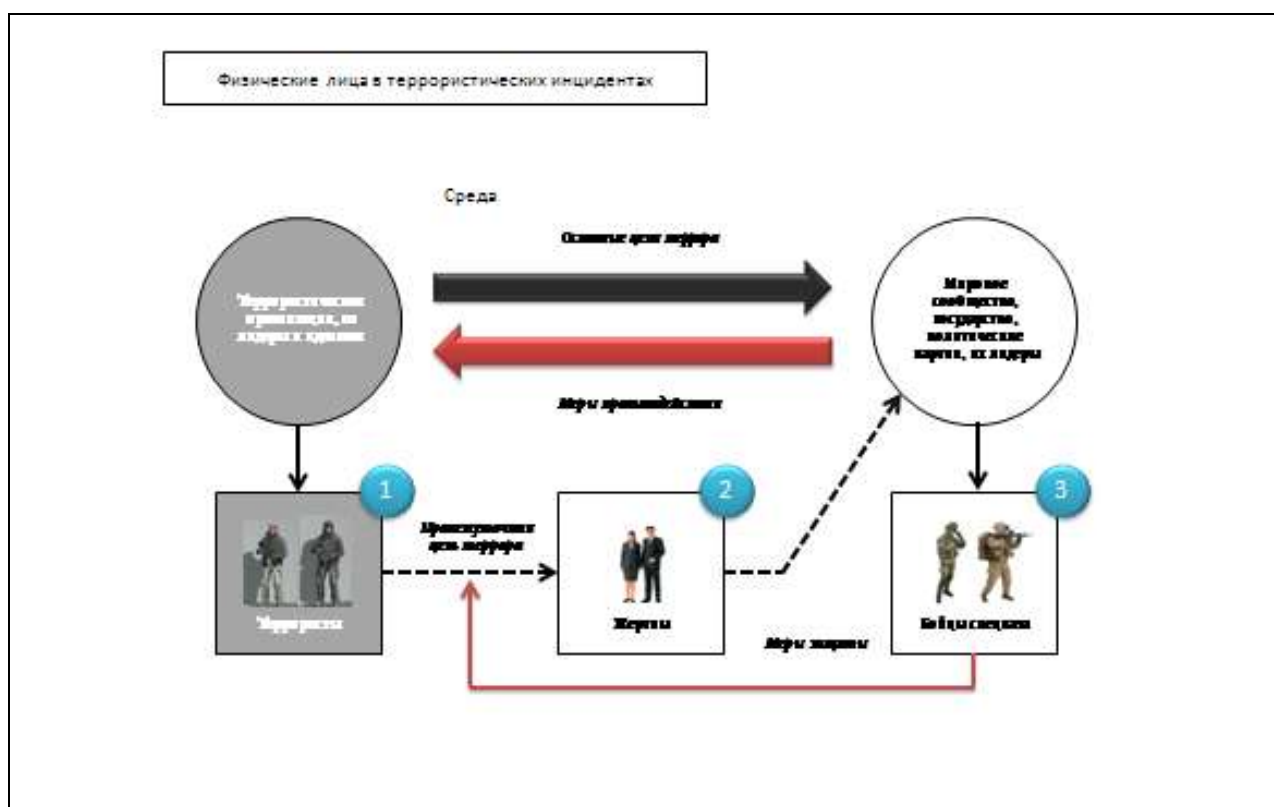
Физические лица в террористических инцидентах

Среда

Основные цели террора

Террористические организации, их лидеры и идеологи

Мировое сообщество, государство, политические партии, их лидеры

Меры противодействия

1

2

3

Промежуточные цели террора

Террористы

Жертвы

Бойцы спецслужб

Меры защиты